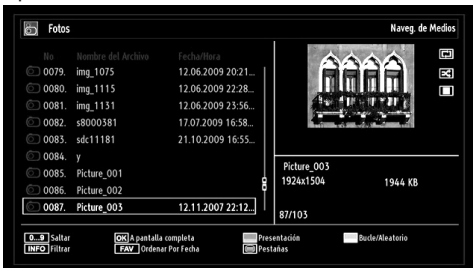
Fotos

Naveg. de Medios

| No | Nombre del Archivo | Fecha/Hora |
|---|---|---|
| 0079. | img_1075 | 12.06.2009 20:21... |
| 0080. | img_1115 | 12.06.2009 22:28... |
| 0081. | img_1131 | 12.06.2009 23:56... |
| 0082. | s8000381 | 17.07.2009 16:58... |
| 0083. | sdc11181 | 21.10.2009 16:55... |
| 0084. | y | |
| 0085. | Picture_001 | |
| 0086. | Picture_002 | |
| 0087. | Picture_003 | 12.11.2007 22:12... |

Picture_003
1924x1504
1944 KB
87/103

0...9 Saltar
INFO Filtrar
OK A pantalla completa
FAV Ordenar Por Fecha
Presentación
Pestañas
Bucle/Aleatorio